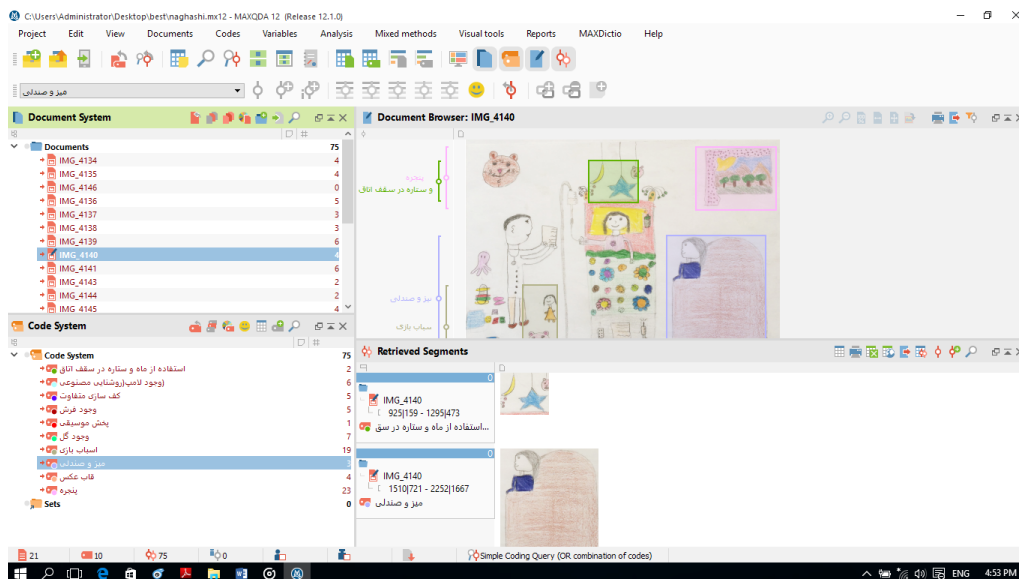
C:\Users\Administrator\Desktop\best\naghashi.mx12 - MAXQDA 12 (Release 12.1.0)

Project Edit View Documents Codes Variables Analysis Mixed methods Visual tools Reports MAXDictio Help

میز و صندلی

Document System

Documents 75
IMG_4134 4
IMG_4135 4
IMG_4146 0
IMG_4136 5
IMG_4137 3
IMG_4138 3
IMG_4139 6
IMG_4140 4
IMG_4141 6
IMG_4143 2
IMG_4144 2
IMG_4145 4

Code System

Code System 75
استفاده از ماه و ستاره در سقف اتاق 2
(وجود لامپ(روشنایی مصنوعی 6
کف سازی متفاوت 5
وجود فرش 5
پخش موسیقی 1
وجود گل 7
اسباب بازی 19
میز و صندلی 3
قاب عکس 4
پنجره 23
Sets 0

Document Browser: IMG_4140

پنجره
و ستاره در سقف اتاق
میز و صندلی
اسباب بازی

Retrieved Segments

0
IMG_4140
925|159 - 1295|473
...استفاده از ماه و ستاره در سق

0
IMG_4140
1510|721 - 2252|1667
میز و صندلی

21 10 75 0

Simple Coding Query (OR combination of codes)

ENG 4:53 PM